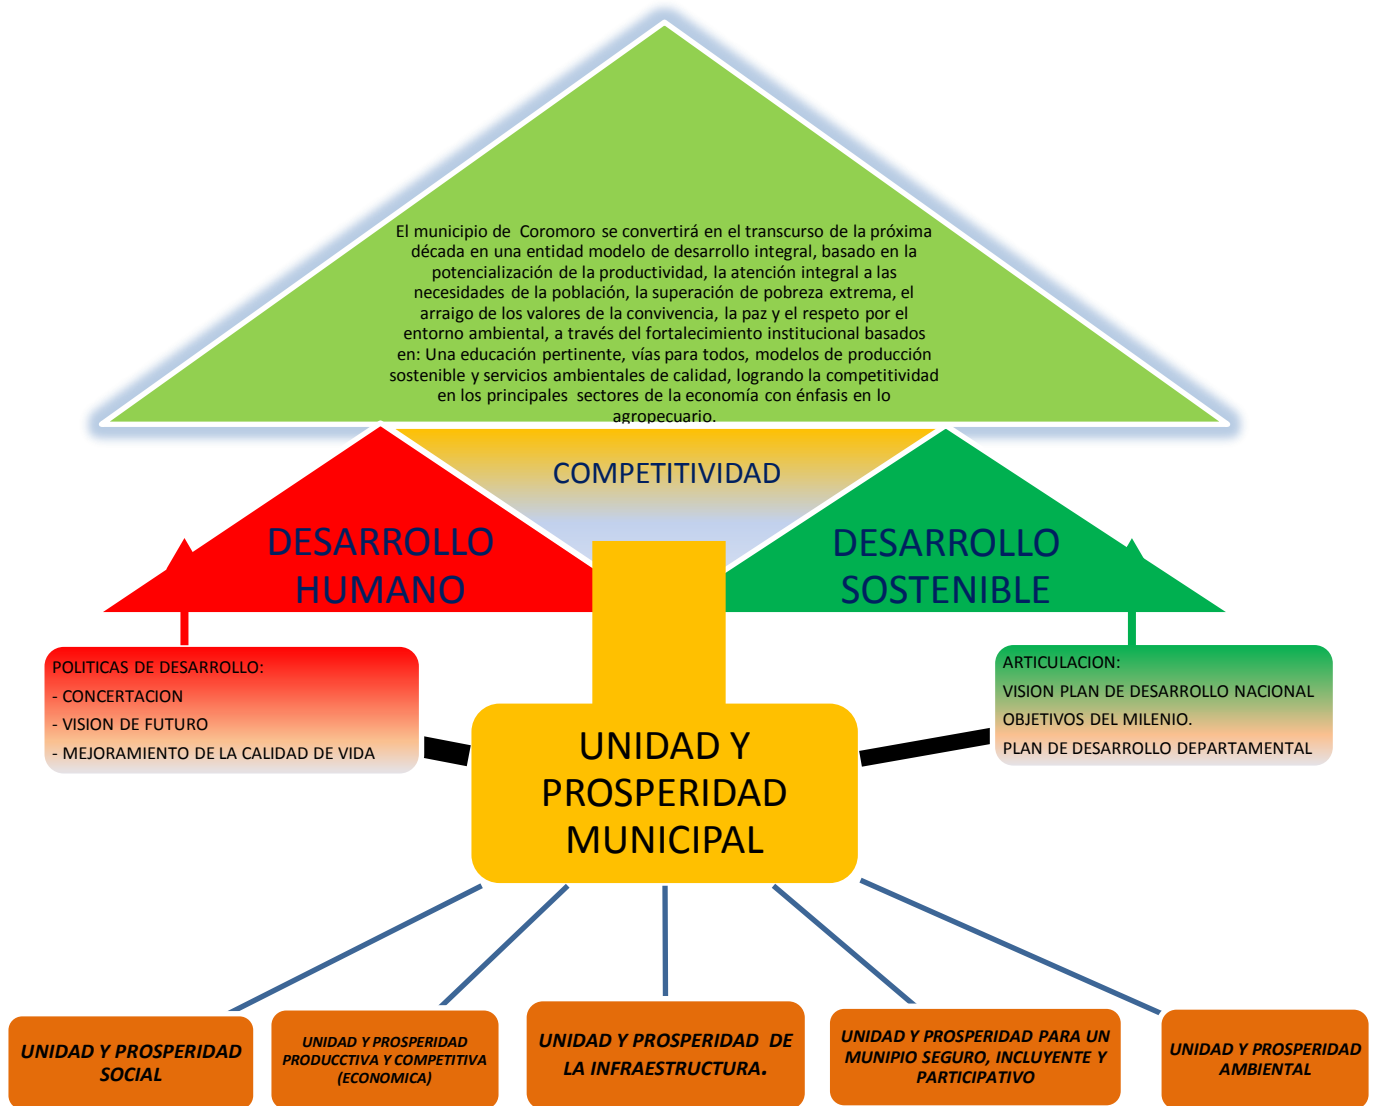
El municipio de Coromoro se convertirá en el transcurso de la próxima década en una entidad modelo de desarrollo integral, basado en la potencialización de la productividad, la atención integral a las necesidades de la población, la superación de pobreza extrema, el arraigo de los valores de la convivencia, la paz y el respeto por el entorno ambiental, a través del fortalecimiento institucional basados en: Una educación pertinente, vías para todos, modelos de producción sostenible y servicios ambientales de calidad, logrando la competitividad en los principales sectores de la economía con énfasis en lo agropecuario.

COMPETITIVIDAD

DESARROLLO HUMANO

DESARROLLO SOSTENIBLE

POLITICAS DE DESARROLLO:
- CONCERTACION
- VISION DE FUTURO
- MEJORAMIENTO DE LA CALIDAD DE VIDA

ARTICULACION:
VISION PLAN DE DESARROLLO NACIONAL
OBJETIVOS DEL MILENIO.
PLAN DE DESARROLLO DEPARTAMENTAL

UNIDAD Y PROSPERIDAD MUNICIPAL

UNIDAD Y PROSPERIDAD SOCIAL

UNIDAD Y PROSPERIDAD PRODUCCTIVA Y COMPETITIVA (ECONOMICA)

UNIDAD Y PROSPERIDAD DE LA INFRAESTRUCTURA.

UNIDAD Y PROSPERIDAD PARA UN MUNIPIO SEGURO, INCLUYENTE Y PARTICIPATIVO

UNIDAD Y PROSPERIDAD AMBIENTAL